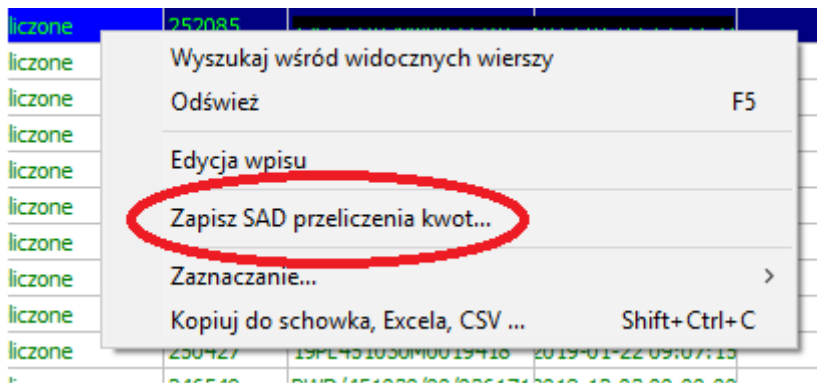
liczone 252085
liczone
liczone
liczone
liczone
liczone
liczone
liczone
liczone
liczone
liczone 250427 19PL451030M0019418 2019-01-22 09:07:15

Wyszukaj wśród widocznych wierszy
Odśwież F5
Edycja wpisu
Zapisz SAD przeliczenia kwot...
Zaznaczanie... >
Kopiuj do schowka, Excela, CSV ... Shift+Ctrl+C